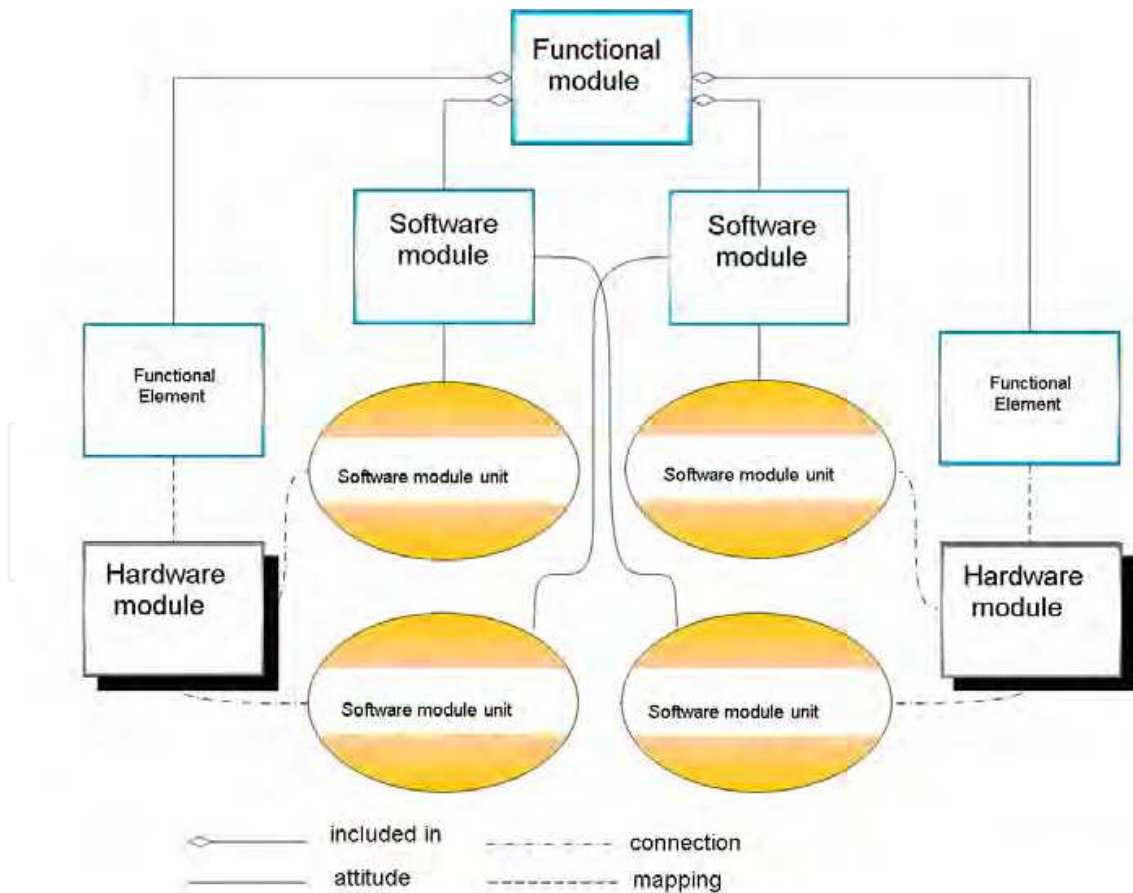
Functional module

Software module

Software module

Functional Element

Functional Element

Software module unit

Software module unit

Hardware module

Hardware module

Software module unit

Software module unit

included in

connection

attitude

mapping